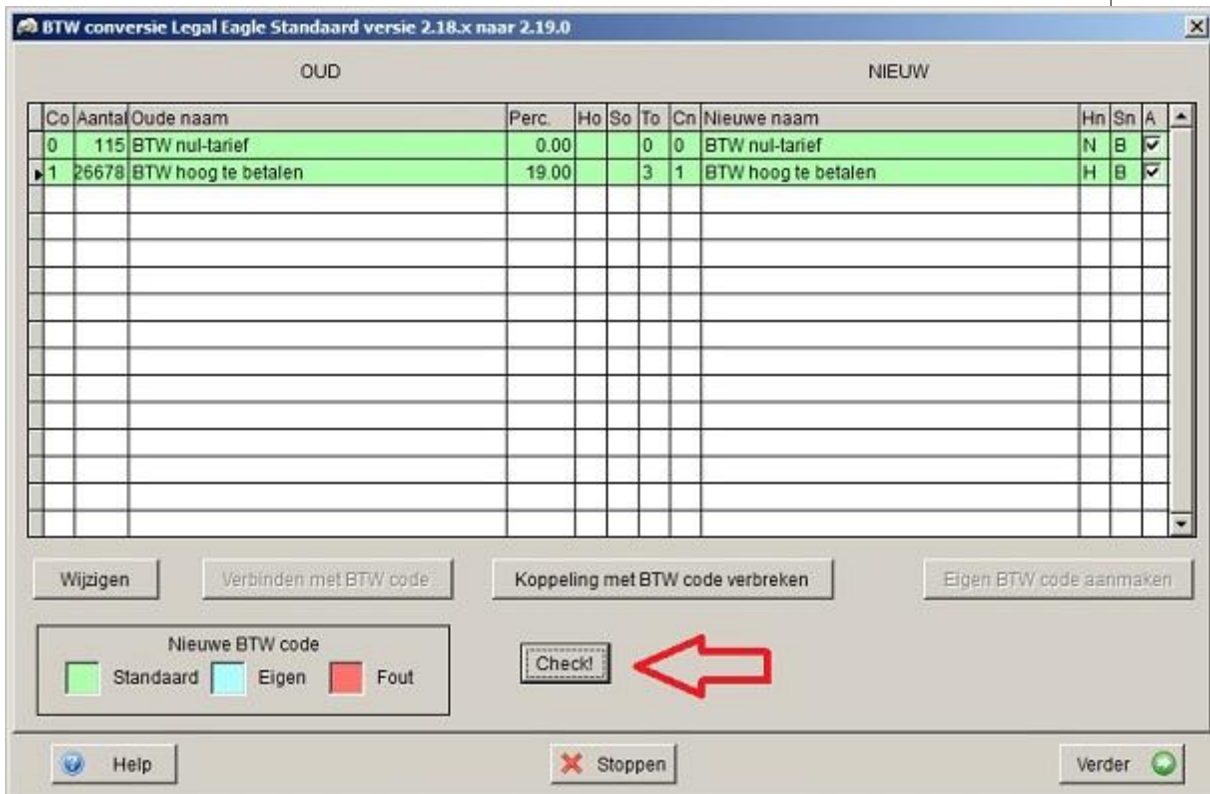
BTW conversie Legal Eagle Standaard versie 2.18.x naar 2.19.0

OUD

NIEUW

| Co | Aantal | Oude naam | Perc. | Ho | So | To | Cn | Nieuwe naam | Hn | Sn | A |
|---|---|---|---|---|---|---|---|---|---|---|---|
| 0 | 115 | BTW nul-tarief | 0.00 | | | 0 | 0 | BTW nul-tarief | N | B | ☑ |
| 1 | 26678 | BTW hoog te betalen | 19.00 | | | 3 | 1 | BTW hoog te betalen | H | B | ☑ |

Wijzigen

Verbinden met BTW code

Koppeling met BTW code verbreken

Eigen BTW code aanmaken

Nieuwe BTW code

Standaard

Eigen

Fout

Check!

Help

Stoppen

Verder